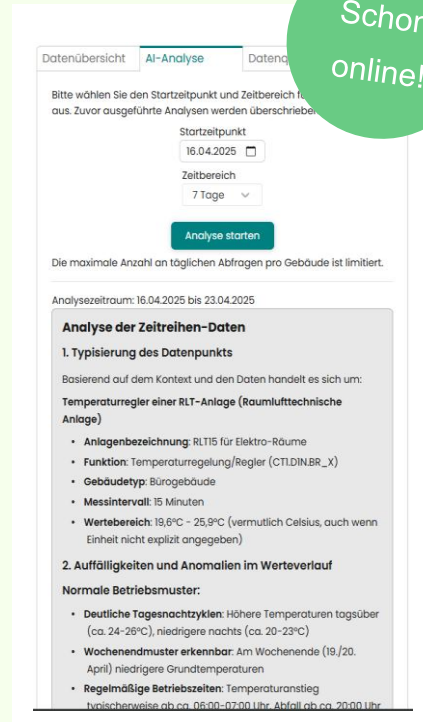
Schon online!

Datenübersicht | AI-Analyse | Datenq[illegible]

Bitte wählen Sie den Startzeitpunkt und Zeitbereich f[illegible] aus. Zuvor ausgeführte Analysen werden überschrieben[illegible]

Startzeitpunkt
16.04.2025

Zeitbereich
7 Tage

Analyse starten

Die maximale Anzahl an täglichen Abfragen pro Gebäude ist limitiert.

Analysezeitraum: 16.04.2025 bis 23.04.2025

Analyse der Zeitreihen-Daten

1. Typisierung des Datenpunkts

Basierend auf dem Kontext und den Daten handelt es sich um:

Temperaturregler einer RLT-Anlage (Raumlufttechnische Anlage)

- Anlagenbezeichnung: RLT15 für Elektro-Räume
- Funktion: Temperaturregelung/Regler (CTL.DIN.BR_X)
- Gebäudetyp: Bürogebäude
- Messintervall: 15 Minuten
- Wertebereich: 19,6°C - 25,9°C (vermutlich Celsius, auch wenn Einheit nicht explizit angegeben)

2. Auffälligkeiten und Anomalien im Werteverlauf

Normale Betriebsmuster:

- Deutliche Tagesnachtzyklen: Höhere Temperaturen tagsüber (ca. 24-26°C), niedrigere nachts (ca. 20-23°C)
- Wochenendmuster erkennbar: Am Wochenende (19./20. April) niedrigere Grundtemperaturen
- Regelmäßige Betriebszeiten: Temperaturanstieg typischerweise ab ca. 06:00-07:00 Uhr, Abfall ab ca. 20:00 Uhr